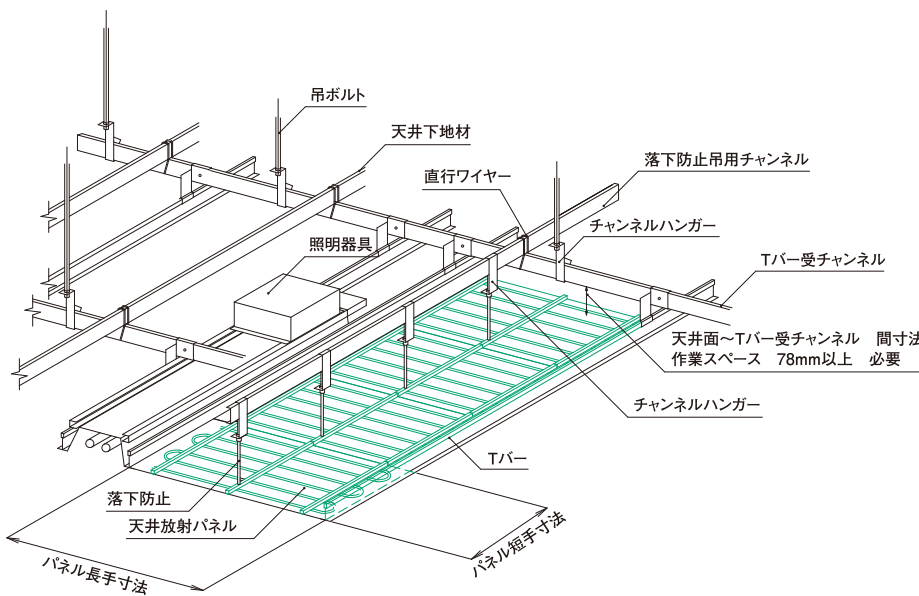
吊ボルト
天井下地材
直行ワイヤー
落下防止吊用チャンネル
チャンネルハンガー
照明器具
Tバー受チャンネル
天井面～Tバー受チャンネル　間寸法
作業スペース　78mm以上　必要
チャンネルハンガー
Tバー
落下防止
天井放射パネル
パネル長手寸法
パネル短手寸法